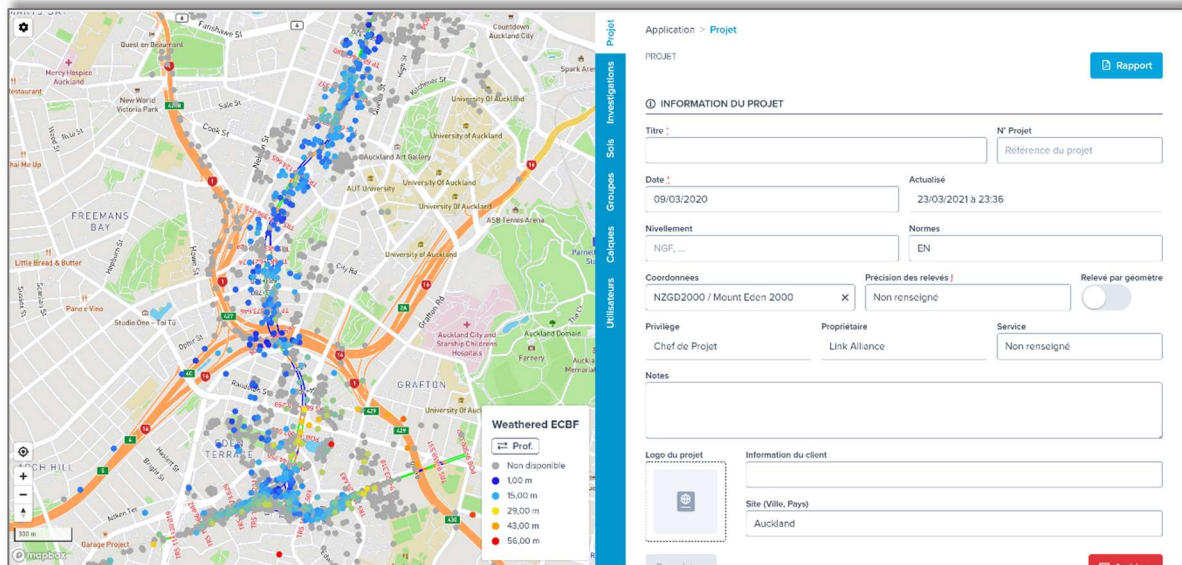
Fanshawe St
Quest on Beaumont
Mercy Hospice Auckland
New World Victoria Park
Sale St
Cook St
Downtown Auckland City
Spark Arena
University of Auckland
University of Auckland
Auckland Art Gallery
AUT University
University Of Auckland
University Of Auckland
ASB Tennis Arena
FREEMANS BAY
Little Bread & Butter
Pane e Vino
Studio One - Toi Tū
City Rd
University of Auckland
Grafton Rd
Auckland City and Starship Childrens Hospitals
Auckland Domain
GRAFTON
University Of Auckland
EDEN TERRACE
ARCH HILL
Garage Project
300 m
mapbox

Weathered ECBF
Prof.
Non disponible
1,00 m
15,00 m
29,00 m
43,00 m
56,00 m

Projet
Investigations
Sols
Groupes
Calques
Utilisateurs

Application > Projet
PROJET
Rapport
INFORMATION DU PROJET
Titre
N° Projet
Référence du projet
Date
09/03/2020
Actualisé
23/03/2021 à 23:36
Nivellement
NGF, ...
Normes
EN
Coordonnées
NZGD2000 / Mount Eden 2000
Précision des relevés
Non renseigné
Relevé par géomètre
Privilège
Chef de Projet
Propriétaire
Link Alliance
Service
Non renseigné
Notes
Logo du projet
Information du client
Site (Ville, Pays)
Auckland